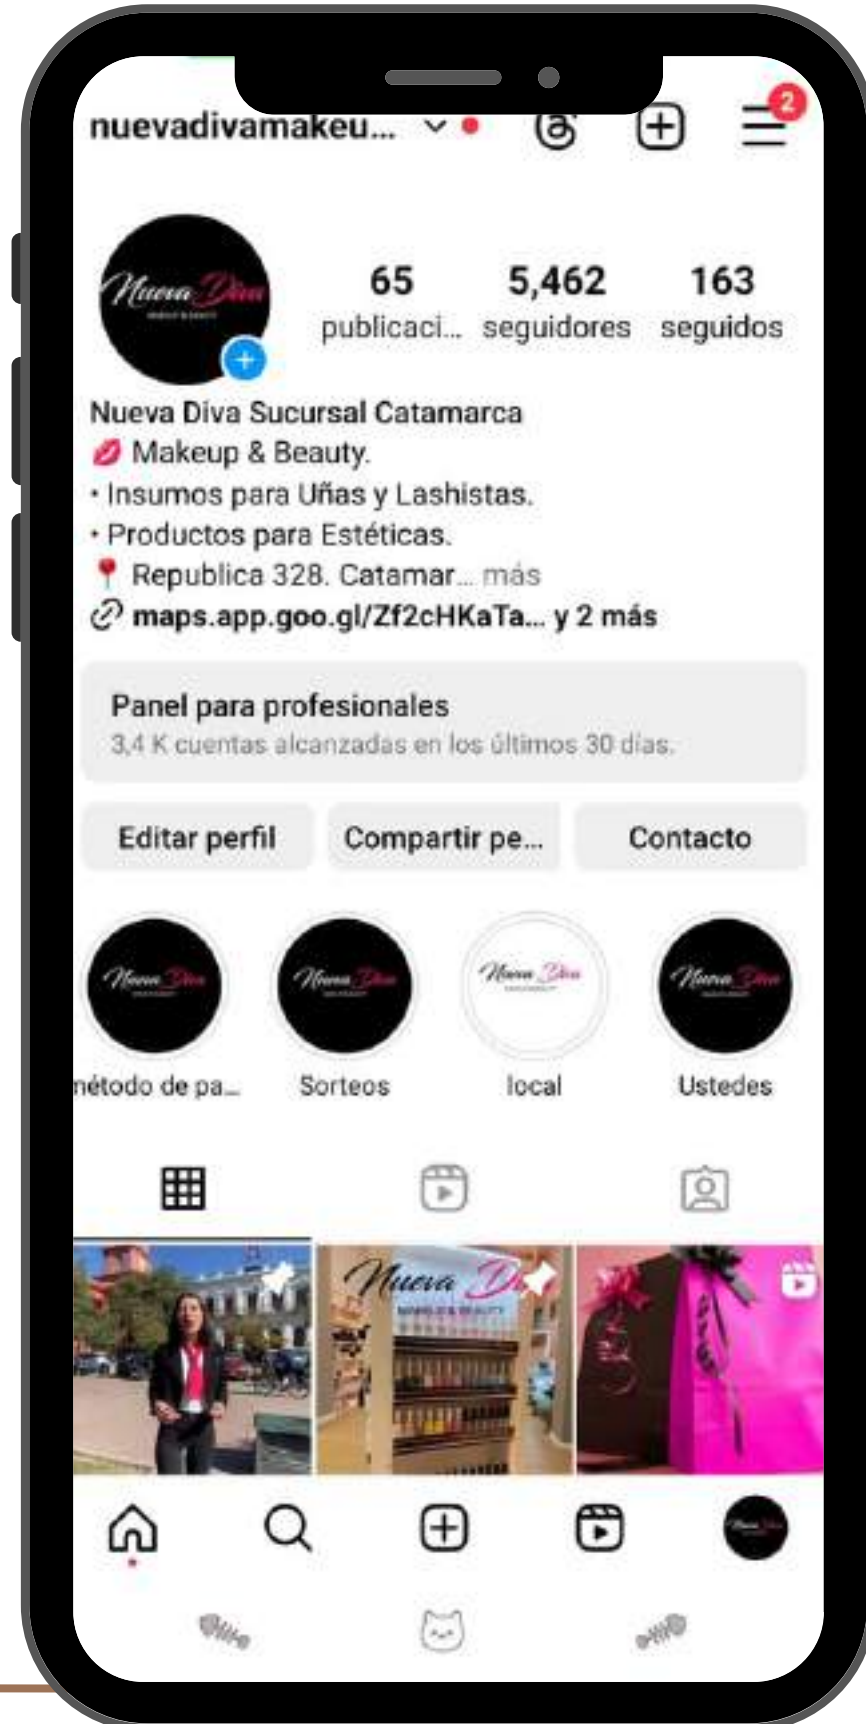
nuevadivamakeu...

2

Nueva Diva

65 publicaci...
5,462 seguidores
163 seguidos

Nueva Diva Sucursal Catamarca
💋 Makeup & Beauty.
• Insumos para Uñas y Lashistas.
• Productos para Estéticas.
📍 Republica 328. Catamar... más
maps.app.goo.gl/Zf2cHKaTa... y 2 más

Panel para profesionales
3,4 K cuentas alcanzadas en los últimos 30 días.

Editar perfil
Compartir pe...
Contacto

nétodo de pa...
Sorteos
local
Ustedes

Nueva Diva
MAKEUP & BEAUTY